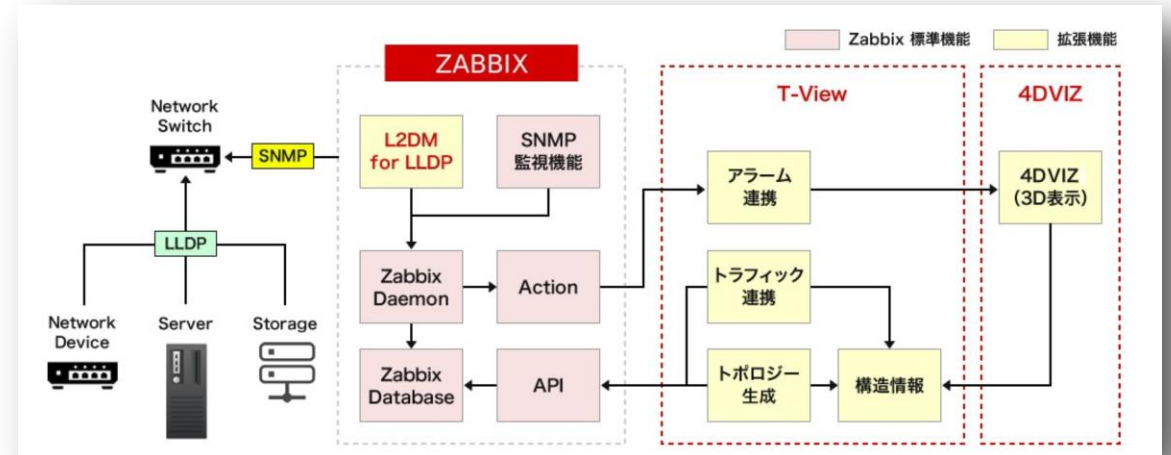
Zabbix 標準機能
拡張機能

ZABBIX

Network Switch

SNMP

LLDP

Network Device

Server

Storage

L2DM for LLDP

SNMP 監視機能

Zabbix Daemon

Action

Zabbix Database

API

T-View

アラーム 連携

トラフィック 連携

トポロジー 生成

構造情報

4DVIZ

4DVIZ (3D表示)